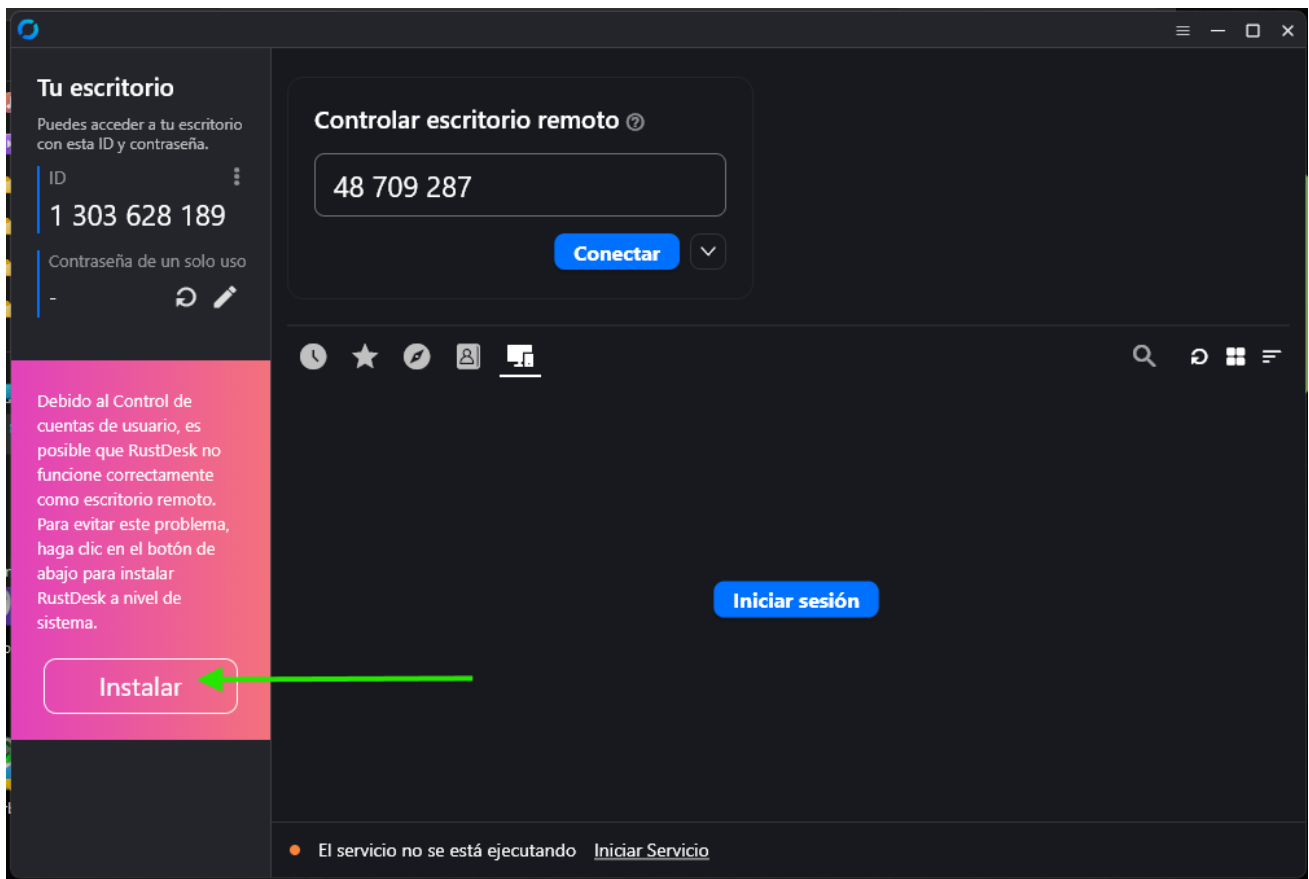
Tu escritorio

Puedes acceder a tu escritorio con esta ID y contraseña.

ID

1 303 628 189

Contraseña de un solo uso

-

Debido al Control de cuentas de usuario, es posible que RustDesk no funcione correctamente como escritorio remoto. Para evitar este problema, haga clic en el botón de abajo para instalar RustDesk a nivel de sistema.

Instalar

Controlar escritorio remoto

48 709 287

Conectar

Iniciar sesión

El servicio no se está ejecutando Iniciar Servicio